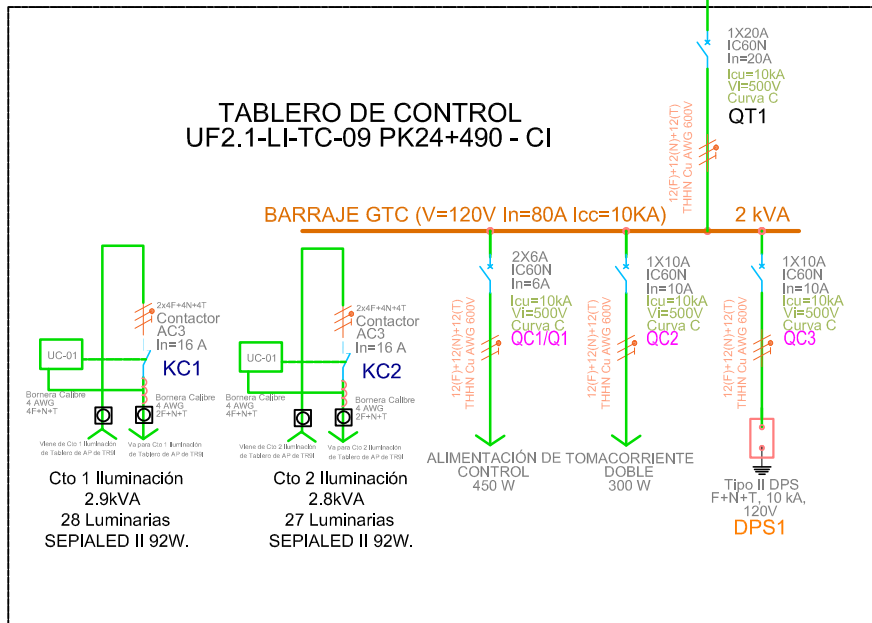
TABLERO DE CONTROL
UF2.1-LI-TC-09 PK24+490 - CI

1X20A
IC60N
In=20A
Icu=10kA
Vi=500V
Curva C
QT1

12(F)+12(N)+12(T)
THHN Cu AWG 600V

BARRAJE GTC (V=120V In=80A Icc=10KA)
2 kVA

2x4F+4N+4T
Contactor
AC3
In=16 A
KC1
UC-01
Bornera Calibre
4 AWG
4F+N+T
Bornera Calibre
4 AWG
2F+N+T
Viene de Cto 1 Iluminación de Tablero de AP de TRB
Va para Cto 1 Iluminación de Tablero de AP de TRB

2x4F+4N+4T
Contactor
AC3
In=16 A
KC2
UC-01
Bornera Calibre
4 AWG
4F+N+T
Bornera Calibre
4 AWG
2F+N+T
Viene de Cto 2 Iluminación de Tablero de AP de TRB
Va para Cto 2 Iluminación de Tablero de AP de TRB

2X6A
IC60N
In=6A
Icu=10kA
Vi=500V
Curva C
QC1/Q1
12(F)+12(N)+12(T)
THHN Cu AWG 600V

1X10A
IC60N
In=10A
Icu=10kA
Vi=500V
Curva C
QC2
12(F)+12(N)+12(T)
THHN Cu AWG 600V

1X10A
IC60N
In=10A
Icu=10kA
Vi=500V
Curva C
QC3
12(F)+12(N)+12(T)
THHN Cu AWG 600V

Cto 1 Iluminación
2.9kVA
28 Luminarias
SEPIALED II 92W.

Cto 2 Iluminación
2.8kVA
27 Luminarias
SEPIALED II 92W.

ALIMENTACIÓN DE
CONTROL
450 W

TOMACORRIENTE
DOBLE
300 W

Tipo II DPS
F+N+T, 10 kA,
120V
DPS1